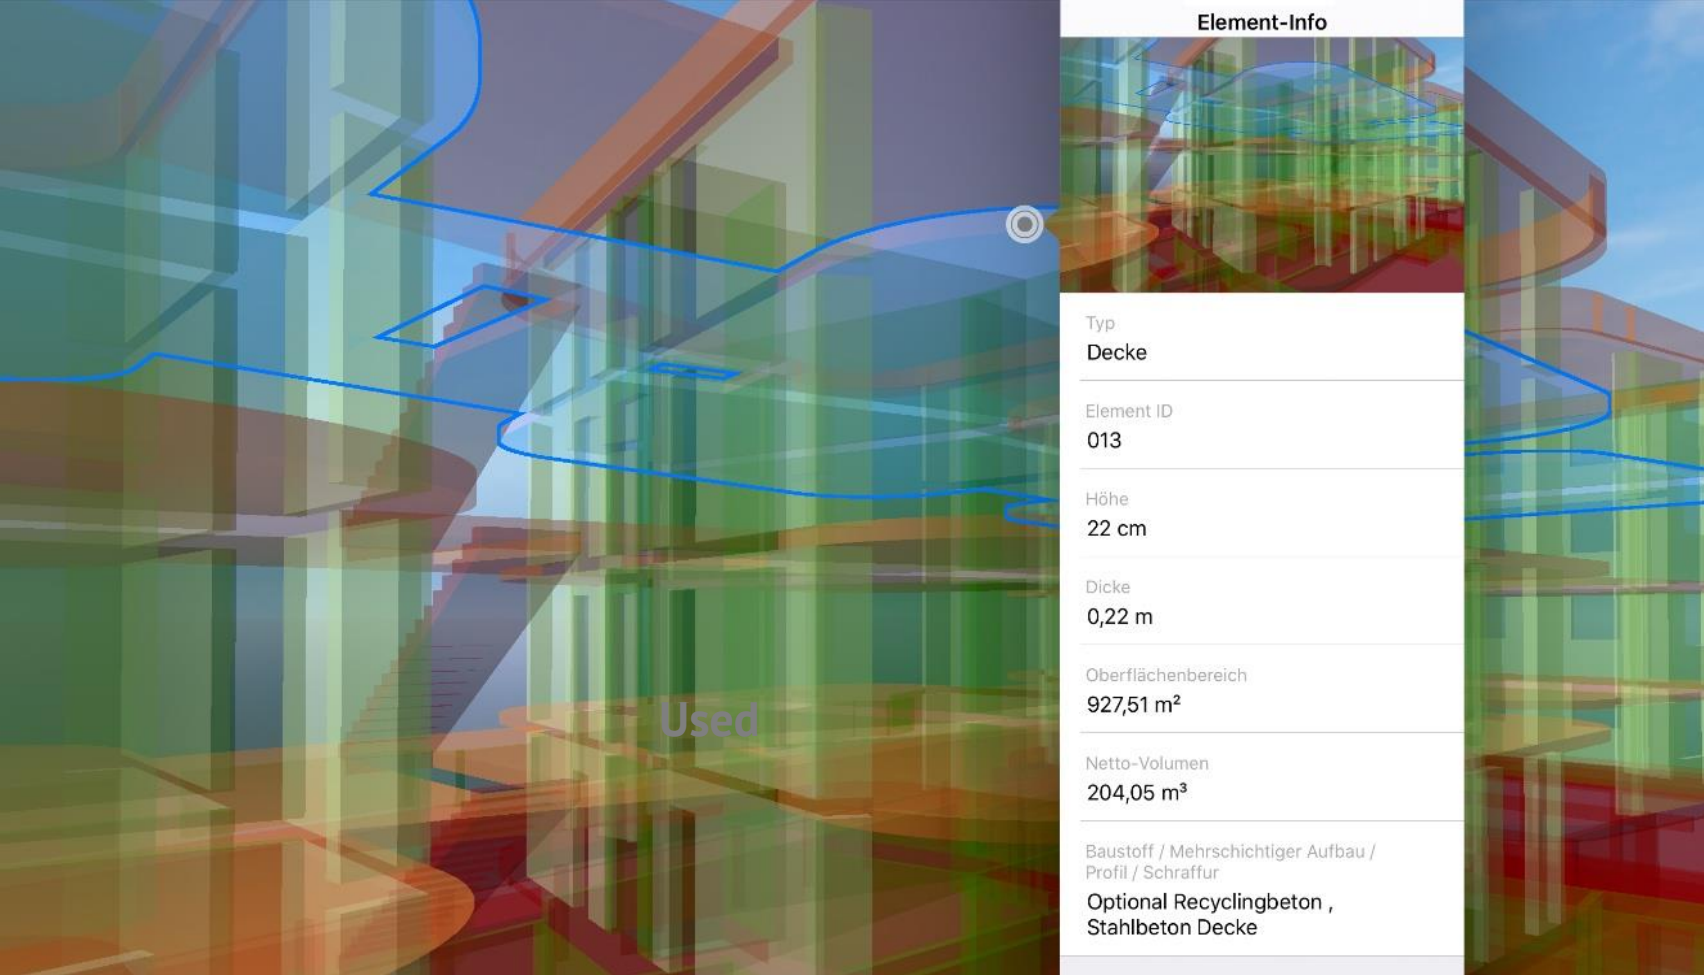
Used

Element-Info

Typ
Decke

Element ID
013

Höhe
22 cm

Dicke
0,22 m

Oberflächenbereich
927,51 m²

Netto-Volumen
204,05 m³

Baustoff / Mehrschichtiger Aufbau / Profil / Schraffur
Optional Recyclingbeton , Stahlbeton Decke